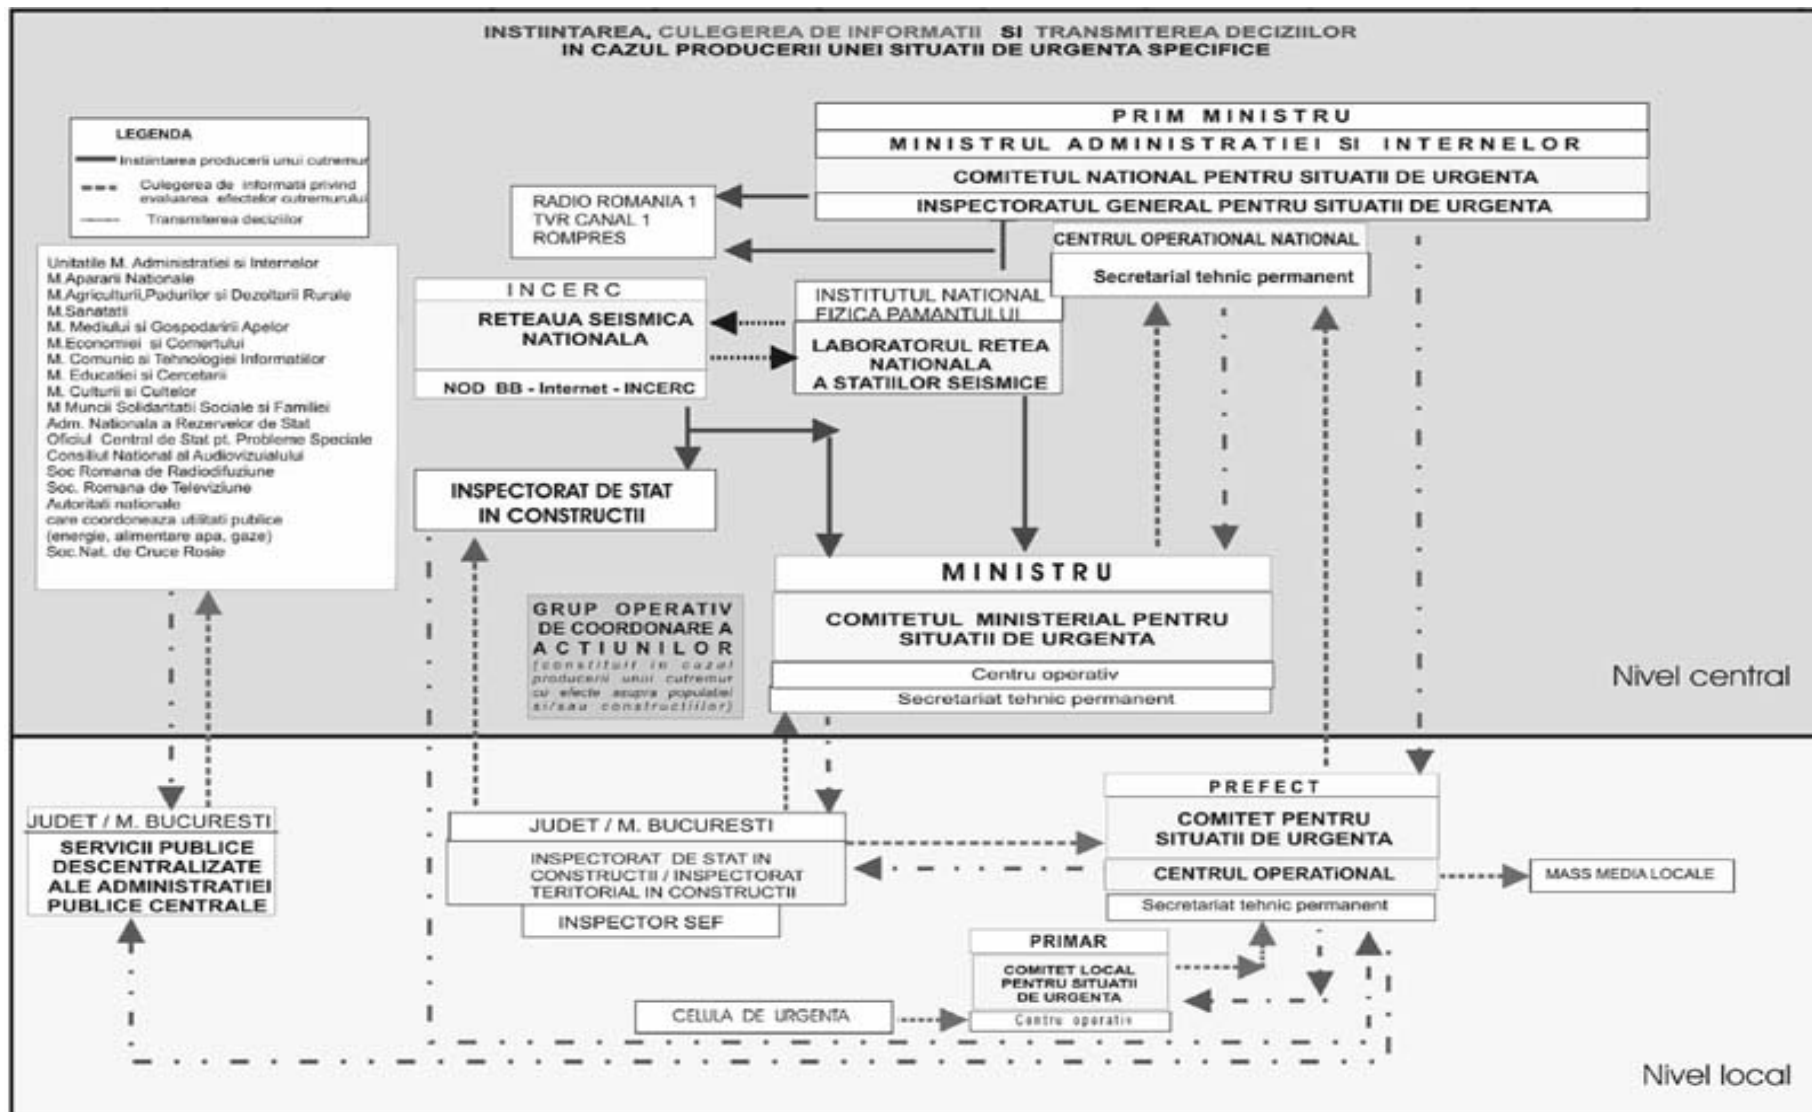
INSTIINTAREA, CULEGEREA DE INFORMATII SI TRANSMITEREA DECIZIILOR
IN CAZUL PRODUCERII UNEI SITUATII DE URGENTA SPECIFICE

LEGENDA
Instiintarea producerii unui cutremur
Culegerea de informatii privind evaluarea efectelor cutremurului
Transmiterea deciziilor

PRIM MINISTRU
MINISTRUL ADMINISTRATIEI SI INTERNELOR
COMITETUL NATIONAL PENTRU SITUATII DE URGENTA
INSPECTORATUL GENERAL PENTRU SITUATII DE URGENTA

RADIO ROMANIA 1
TVR CANAL 1
ROMPRES

CENTRUL OPERATIONAL NATIONAL
Secretarial tehnic permanent

Unitatile M. Administratiei si Internelor
M.Apararii Nationale
M.Agriculturii,Padurilor si Dezvoltarii Rurale
M.Sanatatii
M. Mediului si Gospodaririi Apelor
M.Economiei si Comertului
M. Comunic si Tehnologiei Informatiilor
M. Educatiei si Cercetarii
M. Culturii si Cultelor
M Muncii Solidaritatii Sociale si Familiei
Adm. Nationala a Rezervelor de Stat
Oficiul Central de Stat pt. Probleme Speciale
Consiliul National al Audiovizualului
Soc Romana de Radiodifuziune
Soc. Romana de Televiziune
Autoritati nationale
care coordoneaza utilitati publice
(energie, alimentare apa, gaze)
Soc.Nat. de Cruce Rosie

INCERC
RETEAUA SEISMICA NATIONALA
NOD BB - Internet - INCERC

INSTITUTUL NATIONAL FIZICA PAMANTULUI
LABORATORUL RETEA NATIONALA A STATIILOR SEISMICE

INSPECTORAT DE STAT IN CONSTRUCTII

GRUP OPERATIV DE COORDONARE A ACTIUNILOR
(constituit in cazul producerii unui cutremur cu efecte asupra populatiei si/sau constructiilor)

MINISTRU
COMITETUL MINISTERIAL PENTRU SITUATII DE URGENTA
Centru operativ
Secretariat tehnic permanent

Nivel central

JUDET / M. BUCURESTI
SERVICII PUBLICE DESCENTRALIZATE ALE ADMINISTRATIEI PUBLICE CENTRALE

JUDET / M. BUCURESTI
INSPECTORAT DE STAT IN CONSTRUCTII / INSPECTORAT TERITORIAL IN CONSTRUCTII
INSPECTOR SEF

PREFECT
COMITET PENTRU SITUATII DE URGENTA
CENTRUL OPERATIONAL
Secretariat tehnic permanent

MASS MEDIA LOCALE

PRIMAR
COMITET LOCAL PENTRU SITUATII DE URGENTA
Centru operativ

CELULA DE URGENTA

Nivel local